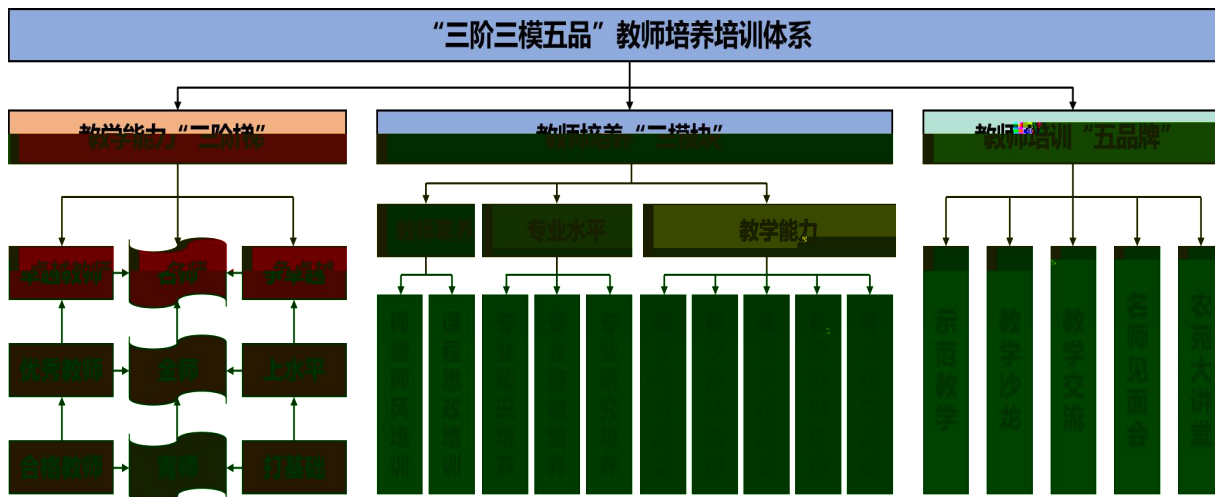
"三阶三模五品"教师培养培训体系

教学能力"三阶梯"

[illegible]

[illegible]

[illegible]

优秀教师

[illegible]

上水平

合格教师

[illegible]

打基础

教师培养"三模块"

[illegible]

专业水平

教学能力

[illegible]

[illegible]

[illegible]

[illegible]

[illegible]

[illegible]

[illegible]

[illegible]

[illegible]

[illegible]

教师培训"五品牌"

示范教学

教学沙龙

教学交流

名师见面会

农元大讲堂